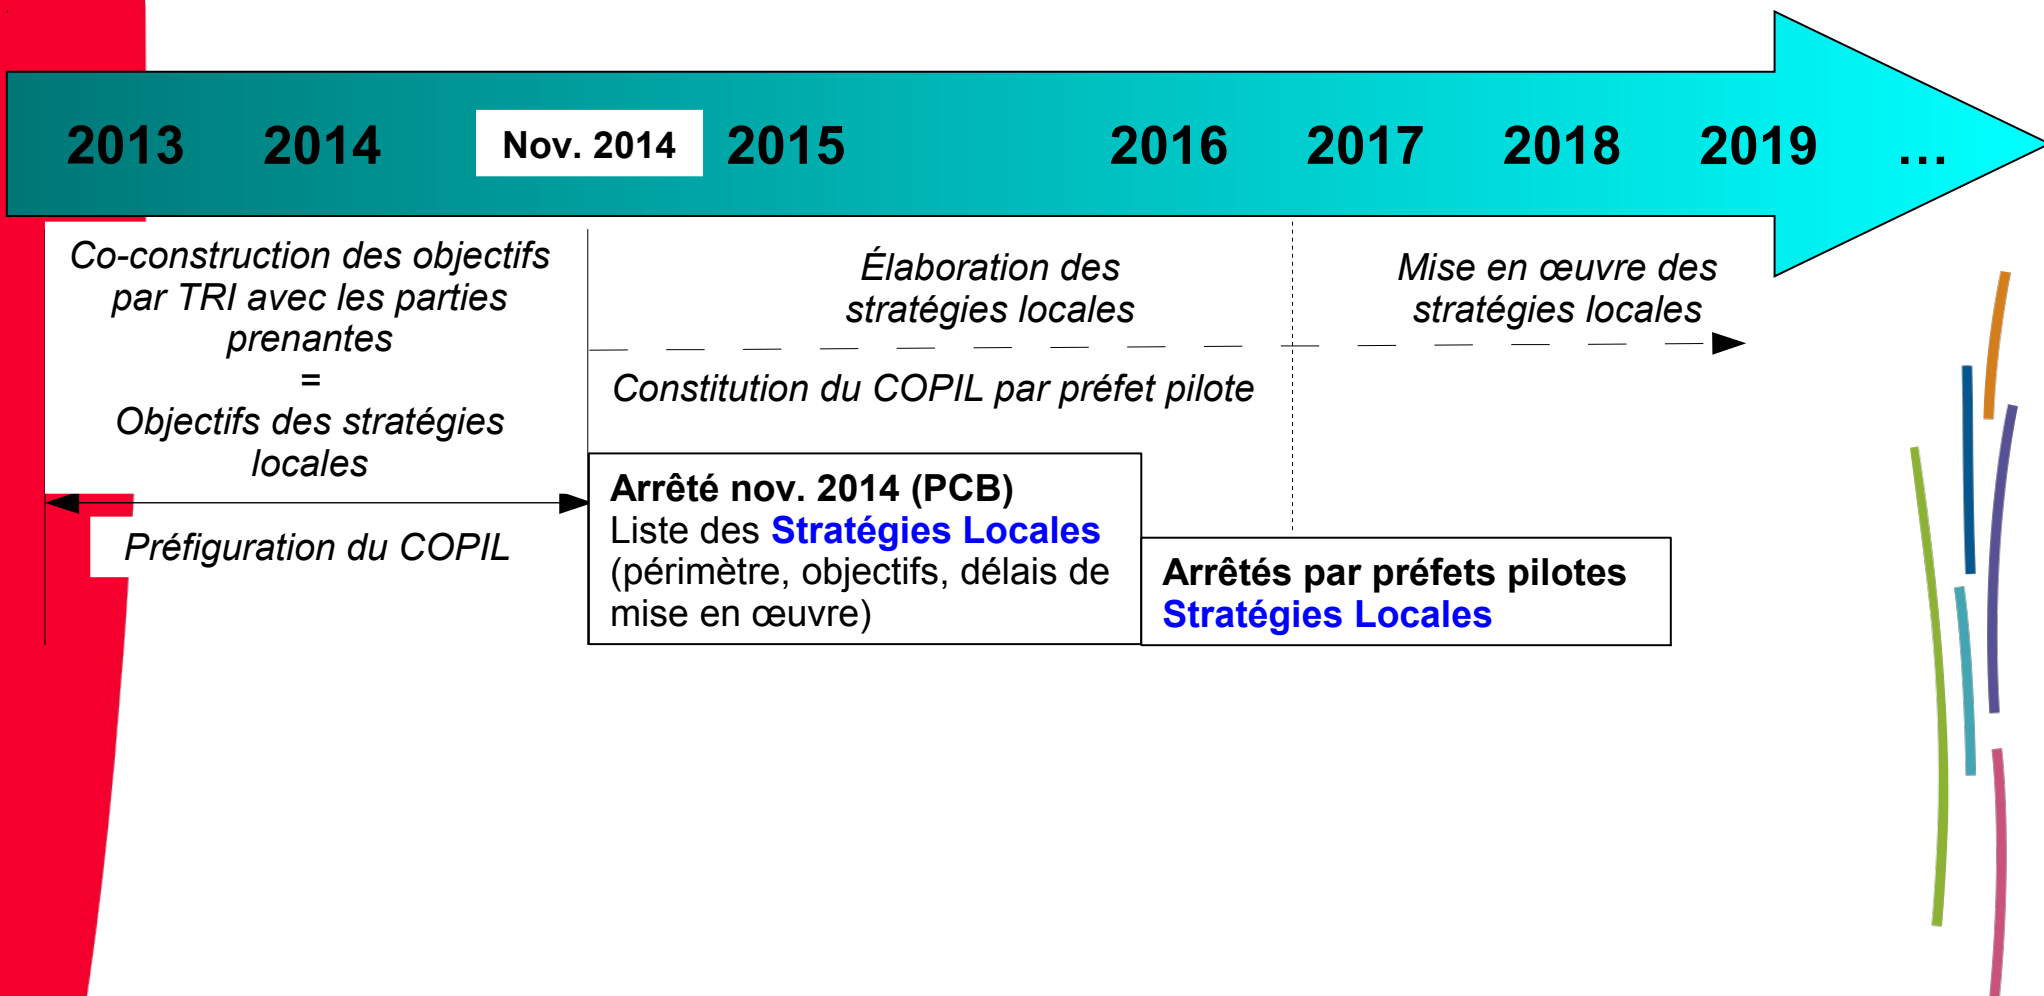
2013 2014 Nov. 2014 2015 2016 2017 2018 2019 …

Co-construction des objectifs par TRI avec les parties prenantes
=
Objectifs des stratégies locales

Élaboration des stratégies locales

Mise en œuvre des stratégies locales

Constitution du COPIL par préfet pilote

Préfiguration du COPIL

**Arrêté nov. 2014 (PCB)**
Liste des **Stratégies Locales** (périmètre, objectifs, délais de mise en œuvre)

**Arrêtés par préfets pilotes**
**Stratégies Locales**